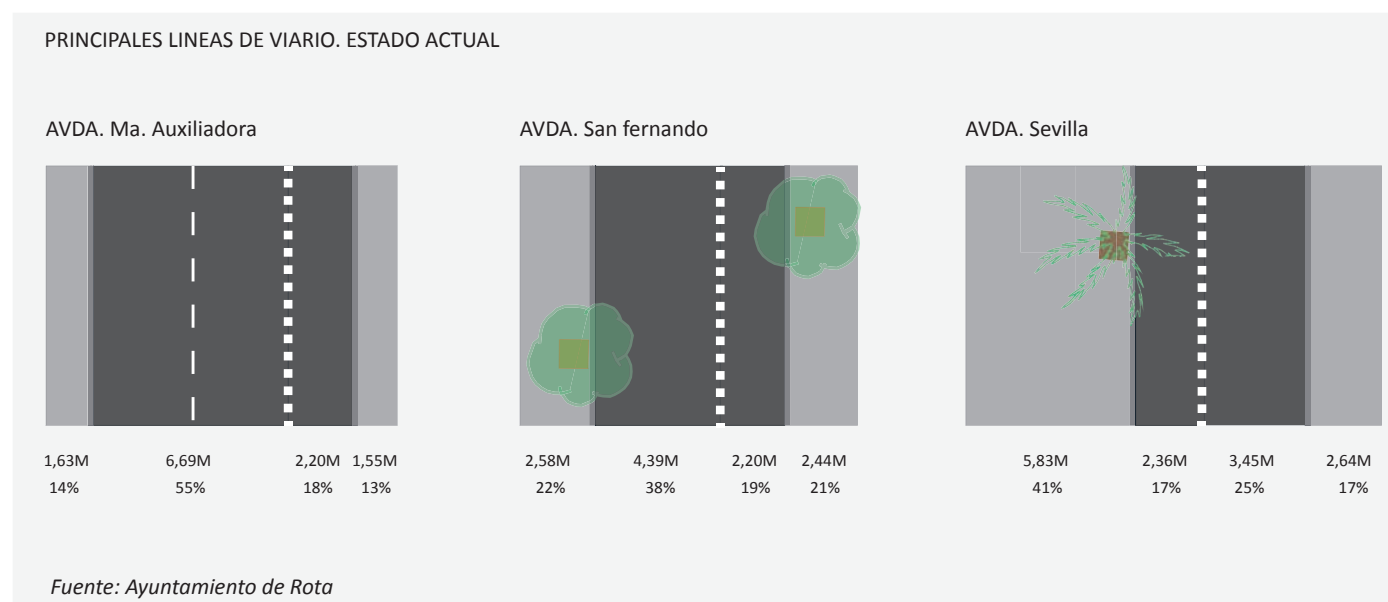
PRINCIPALES LINEAS DE VIARIO. ESTADO ACTUAL

AVDA. Ma. Auxiliadora

1,63M 6,69M 2,20M 1,55M
14% 55% 18% 13%

AVDA. San fernando

2,58M 4,39M 2,20M 2,44M
22% 38% 19% 21%

AVDA. Sevilla

5,83M 2,36M 3,45M 2,64M
41% 17% 25% 17%

Fuente: Ayuntamiento de Rota